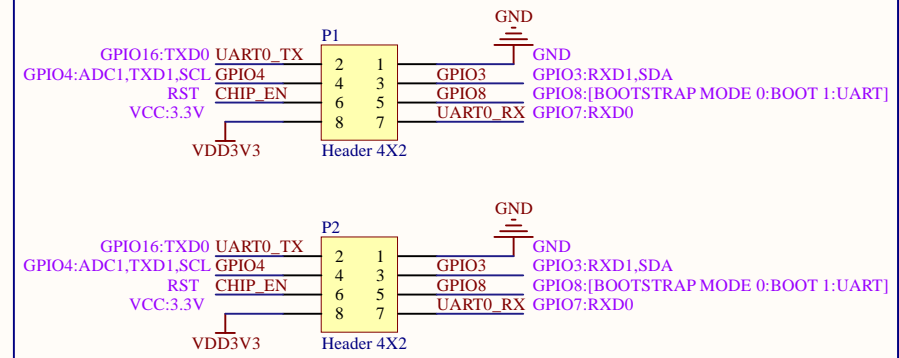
GND

P1

GPIO16:TXD0 UART0_TX
GPIO4:ADC1,TXD1,SCL GPIO4
RST CHIP_EN
VCC:3.3V

2 1
4 3
6 5
8 7

GND
GPIO3 GPIO3:RXD1,SDA
GPIO8 GPIO8:[BOOTSTRAP MODE 0:BOOT 1:UART]
UART0_RX GPIO7:RXD0

VDD3V3
Header 4X2

GND

P2

GPIO16:TXD0 UART0_TX
GPIO4:ADC1,TXD1,SCL GPIO4
RST CHIP_EN
VCC:3.3V

2 1
4 3
6 5
8 7

GND
GPIO3 GPIO3:RXD1,SDA
GPIO8 GPIO8:[BOOTSTRAP MODE 0:BOOT 1:UART]
UART0_RX GPIO7:RXD0

VDD3V3
Header 4X2